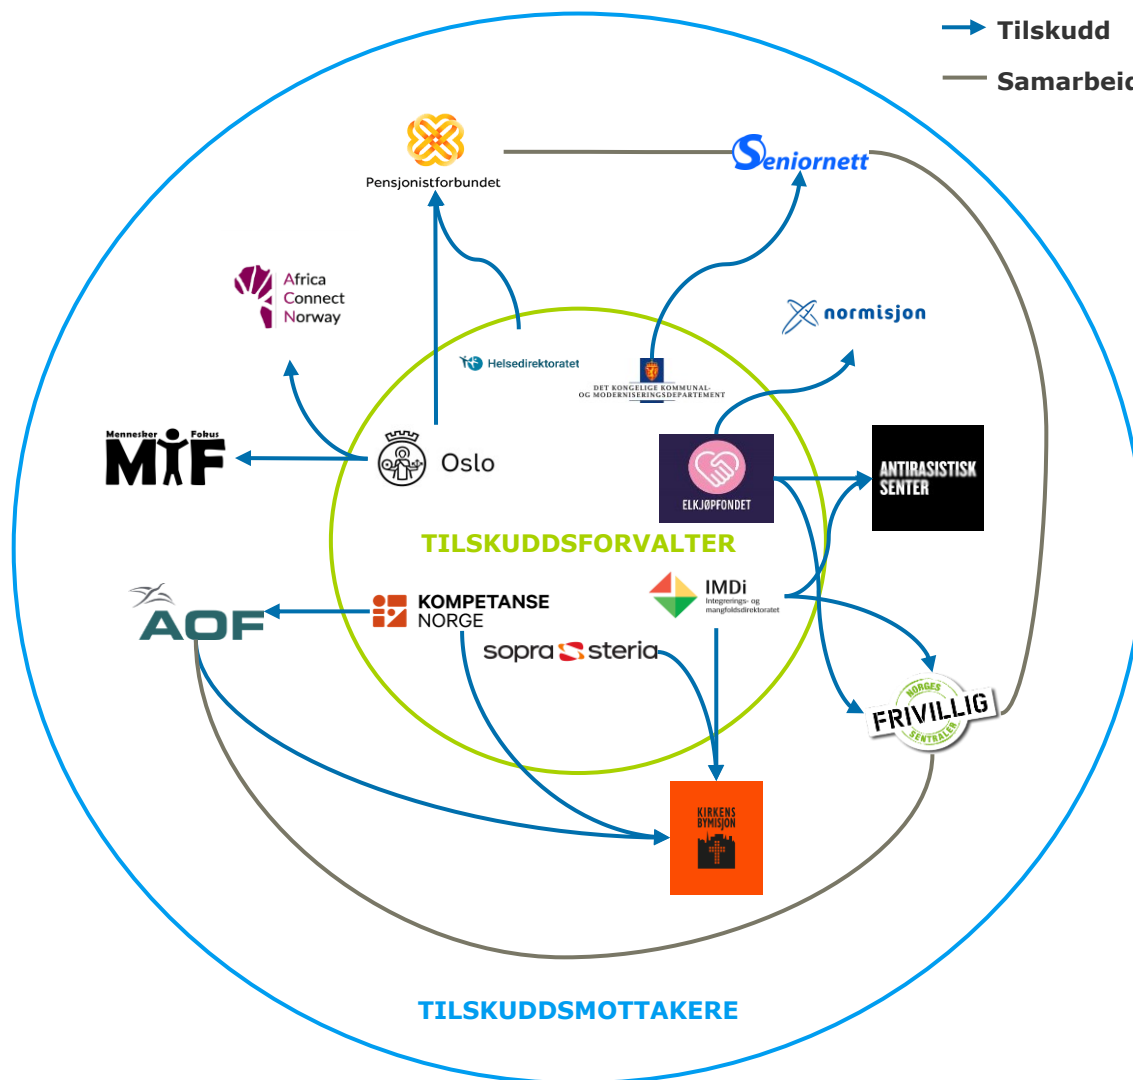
Tilskudd

Samarbeid

Pensjonistforbundet

Seniornett

Africa Connect Norway

normisjon

Helsedirektoratet

DET KONGELIGE KOMMUNAL- OG MODERNISERINGSDEPARTEMENT

Mennesker Fokus

MIF

Oslo

ELKJØPFONDET

ANTIRASISTISK SENTER

TILSKUDDSFORVALTER

AOF

KOMPETANSE NORGE

IMDi Integrerings- og mangfoldsdirektoratet

sopra steria

NORGES FRIVILLIG SENTRALER

KIRKENS BYMISJON

TILSKUDDSMOTTAKERE